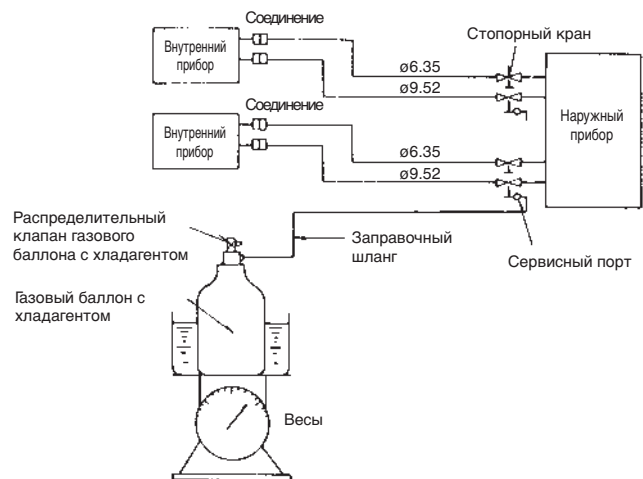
Соединение

Стопорный кран

Внутренний прибор

ø6.35

ø9.52

Соединение

Наружный прибор

Внутренний прибор

ø6.35

ø9.52

Распределительный клапан газового баллона с хладагентом

Заправочный шланг

Сервисный порт

Газовый баллон с хладагентом

Весы